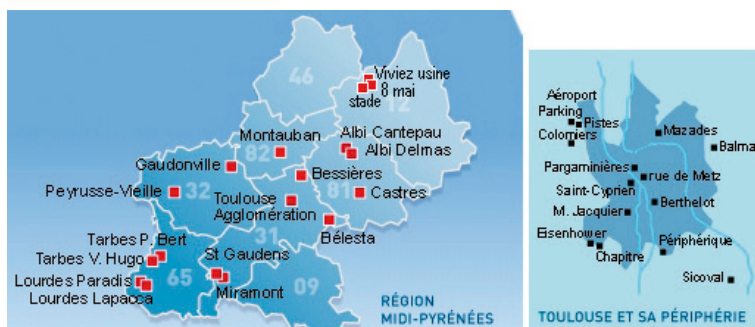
46
Viviez usine
8 mai
stade
12
Montauban
82
Albi Cantepau
Albi Delmas
Gaudonville
Bessières
81
Castres
Peyrusse-Vieille
32
Toulouse
Agglomération
31
Bélesta
Tarbes P. Bert
Tarbes V. Hugo
St Gaudens
65
Lourdes Paradis
Lourdes Lapacca
Miramont
09
RÉGION
MIDI-PYRÉNÉES

Aéroport
Parking
Pistes
Colomiers
Mazades
Balma
Pargaminières
rue de Metz
Saint-Cyprien
Berthelot
M. Jacquier
Eisenhower
Chapitre
Périphérique
Sicoval
TOULOUSE ET SA PÉRIPHÉRIE